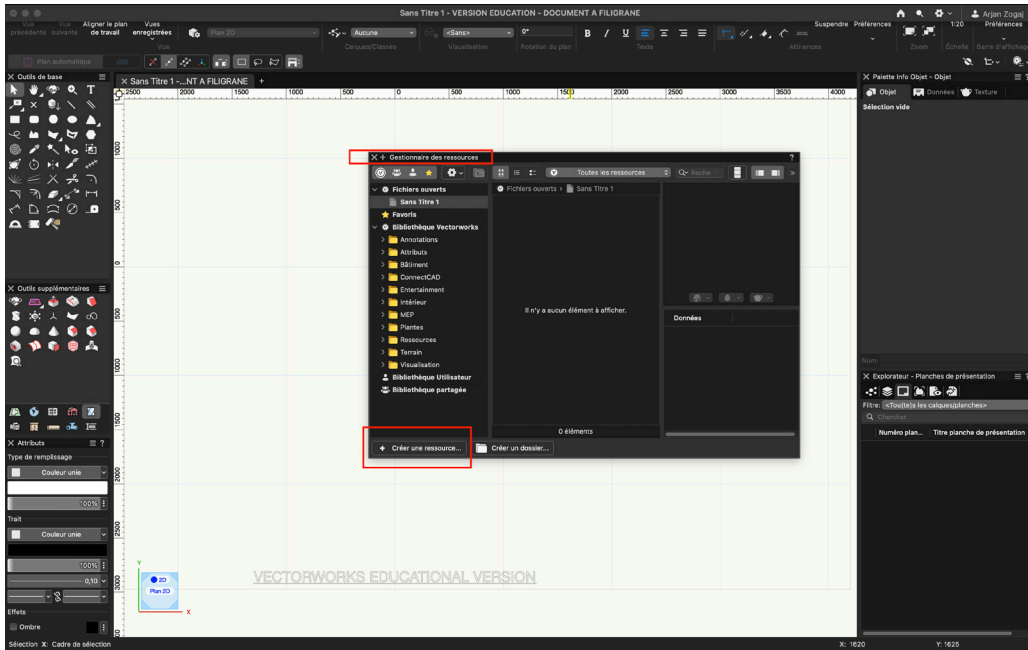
Sans Titre 1 - VERSION EDUCATION - DOCUMENT A FILIGRANE

Vue précédente Vue suivante Aligner le plan de travail Vues enregistrées
Vue
Plan 2D
Aucune
Calques/Classes
<Sans>
Visualisation
0°
Rotation du plan
Texte
Attirances
Suspendre Préférences
Zoom
1:20 Échelle
Arjan Zogaj
Préférences
Barre d'affichage
Plan automatique

Outils de base
Sans Titre 1 -...NT A FILIGRANE
2500 2000 1500 1000 500 0 500 1000 1500 2000 2500 3000 3500 4000

Gestionnaire des ressources
Toutes les ressources
Reche
Fichiers ouverts
Sans Titre 1
Favoris
Bibliothèque Vectorworks
Annotations
Attributs
Bâtiment
ConnectCAD
Entertainment
Intérieur
MEP
Plantes
Ressources
Terrain
Visualisation
Bibliothèque Utilisateur
Bibliothèque partagée
Fichiers ouverts > Sans Titre 1
Il n'y a aucun élément à afficher.
0 éléments
Données
Créer une ressource...
Créer un dossier...

Outils supplémentaires
Attributs
Type de remplissage
Couleur unie
100%
Trait
Couleur unie
100%
0,10
Effets
Ombre

2D
Plan 2D
VECTORWORKS EDUCATIONAL VERSION

Palette Info Objet - Objet
Objet Données Texture
Sélection vide
Nom:
Explorateur - Planches de présentation
Filtre: <Tou(te)s les calques/planches>
Chercher
Numéro plan... Titre planche de présentation

Sélection X: Cadre de sélection
X: 1620 Y: 1625